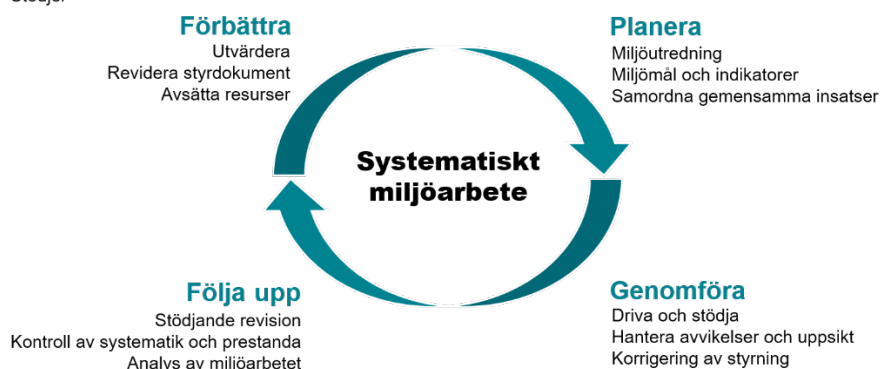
Stödjer

Förbättra
Utvärdera
Revidera styrdokument
Avsätta resurser

Planera
Miljöutredning
Miljömål och indikatorer
Samordna gemensamma insatser

Systematiskt miljöarbete

Följa upp
Stödjande revision
Kontroll av systematik och prestanda
Analys av miljöarbetet

Genomföra
Driva och stödja
Hantera avvikelser och uppsikt
Korrigering av styrning